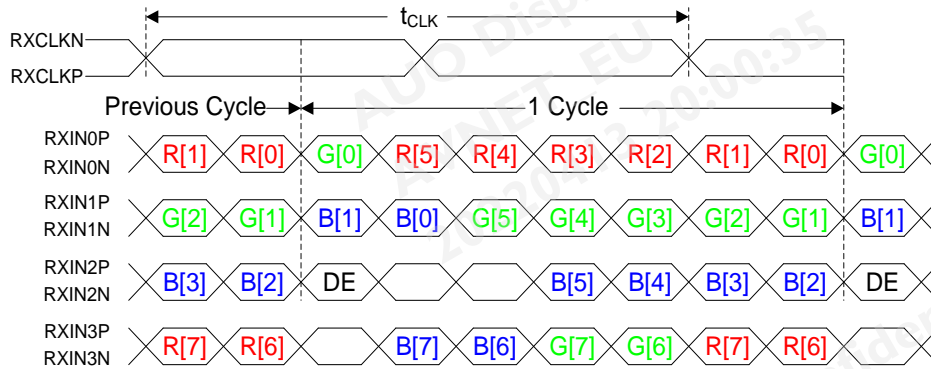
$t_{CLK}$

RXCLKN
RXCLKP

Previous Cycle 1 Cycle

RXIN0P
RXIN0N
R[1] R[0] G[0] R[5] R[4] R[3] R[2] R[1] R[0] G[0]

RXIN1P
RXIN1N
G[2] G[1] B[1] B[0] G[5] G[4] G[3] G[2] G[1] B[1]

RXIN2P
RXIN2N
B[3] B[2] DE B[5] B[4] B[3] B[2] DE

RXIN3P
RXIN3N
R[7] R[6] B[7] B[6] G[7] G[6] R[7] R[6]

AUO Display
AVNET EU
2014-12-12 20:00:35
Confidential